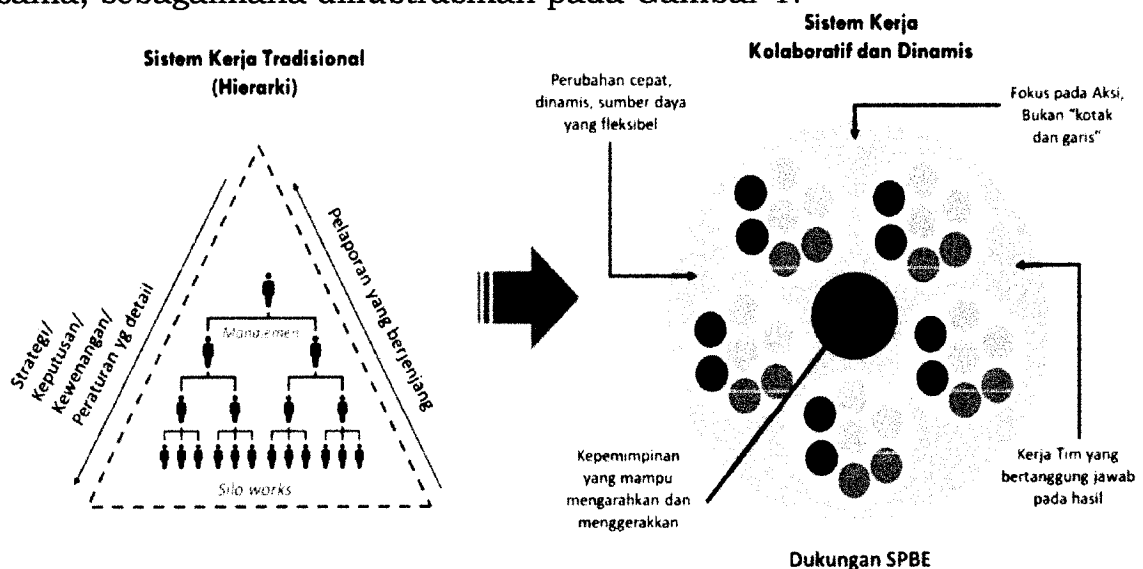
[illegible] sama, sebagaimana diilustrasikan pada Gambar 1.

Sistem Kerja Tradisional (Hierarki)

Strategi/ Keputusan/ Kewenangan/ Peraturan yg detail

Pelaporan yang berjenjang

Manajemen

Silo works

Sistem Kerja Kolaboratif dan Dinamis

Perubahan cepat, dinamis, sumber daya yang fleksibel

Fokus pada Aksi, Bukan "kotak dan garis"

Kerja Tim yang bertanggung jawab pada hasil

Kepemimpinan yang mampu mengarahkan dan menggerakkan

Dukungan SPBE